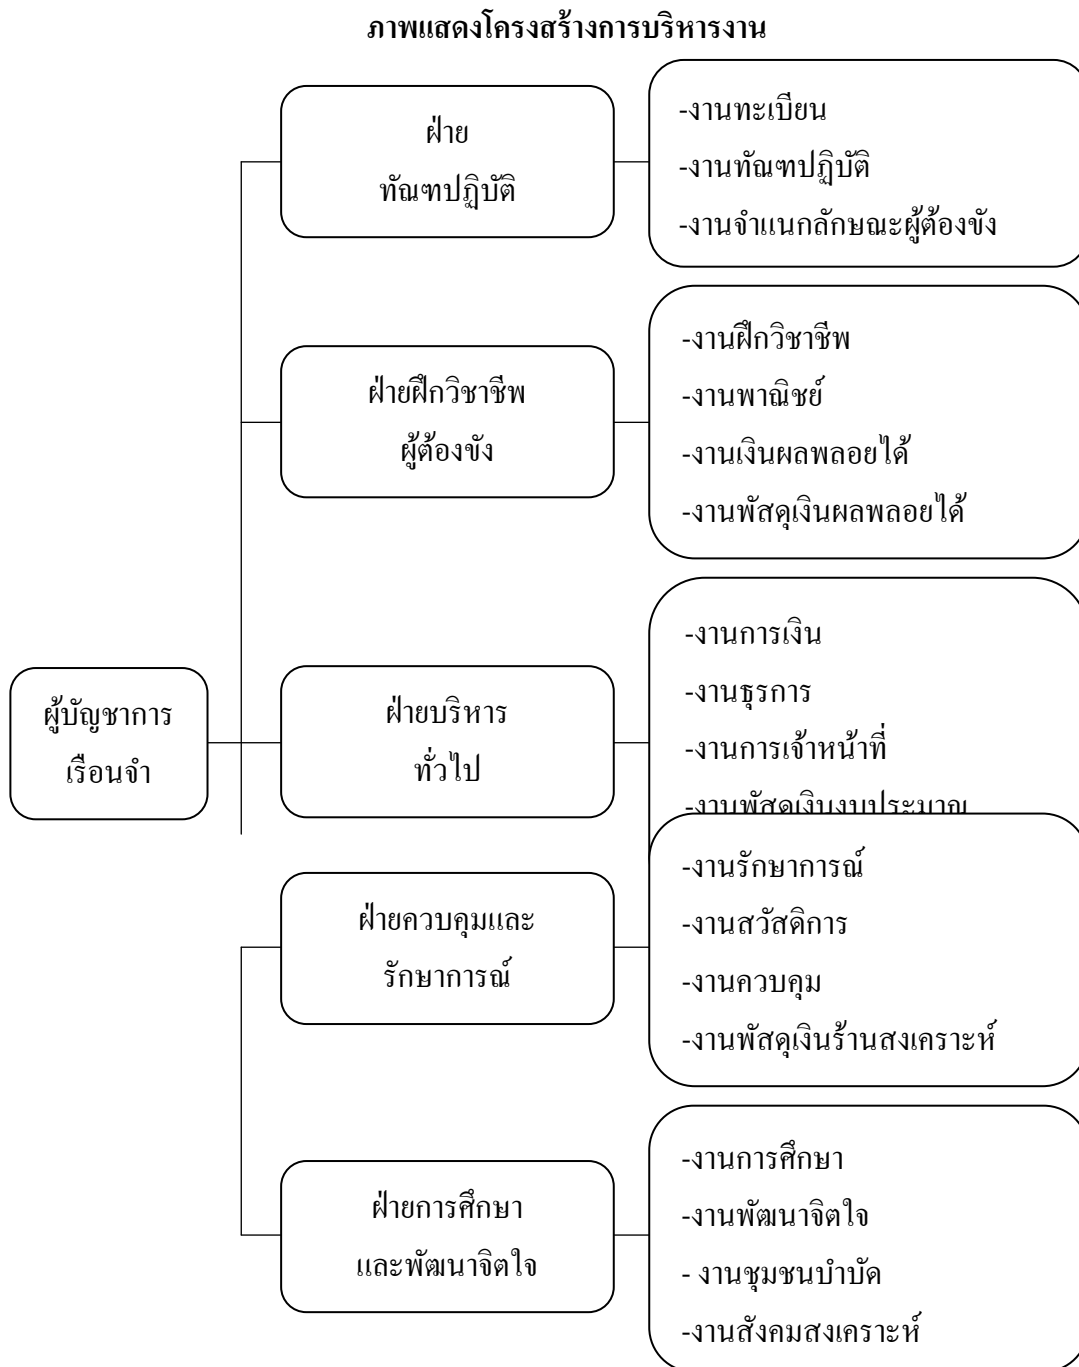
ภาพแสดงโครงสร้างการบริหารงาน

ผู้บัญชาการเรือนจำ

ฝ่ายทัณฑปฏิบัติ

-งานทะเบียน
-งานทัณฑปฏิบัติ
-งานจำแนกลักษณะผู้ต้องขัง

ฝ่ายฝึกวิชาชีพผู้ต้องขัง

-งานฝึกวิชาชีพ
-งานพาณิชย์
-งานเงินผลพลอยได้
-งานพัสดุเงินผลพลอยได้

ฝ่ายบริหารทั่วไป

-งานการเงิน
-งานธุรการ
-งานการเจ้าหน้าที่
-งานพัสดุเงินงบประมาณ

ฝ่ายควบคุมและรักษาการณ์

-งานรักษาการณ์
-งานสวัสดิการ
-งานควบคุม
-งานพัสดุเงินร้านสงเคราะห์

ฝ่ายการศึกษาและพัฒนาจิตใจ

-งานการศึกษา
-งานพัฒนาจิตใจ
- งานชุมชนบำบัด
-งานสังคมสงเคราะห์